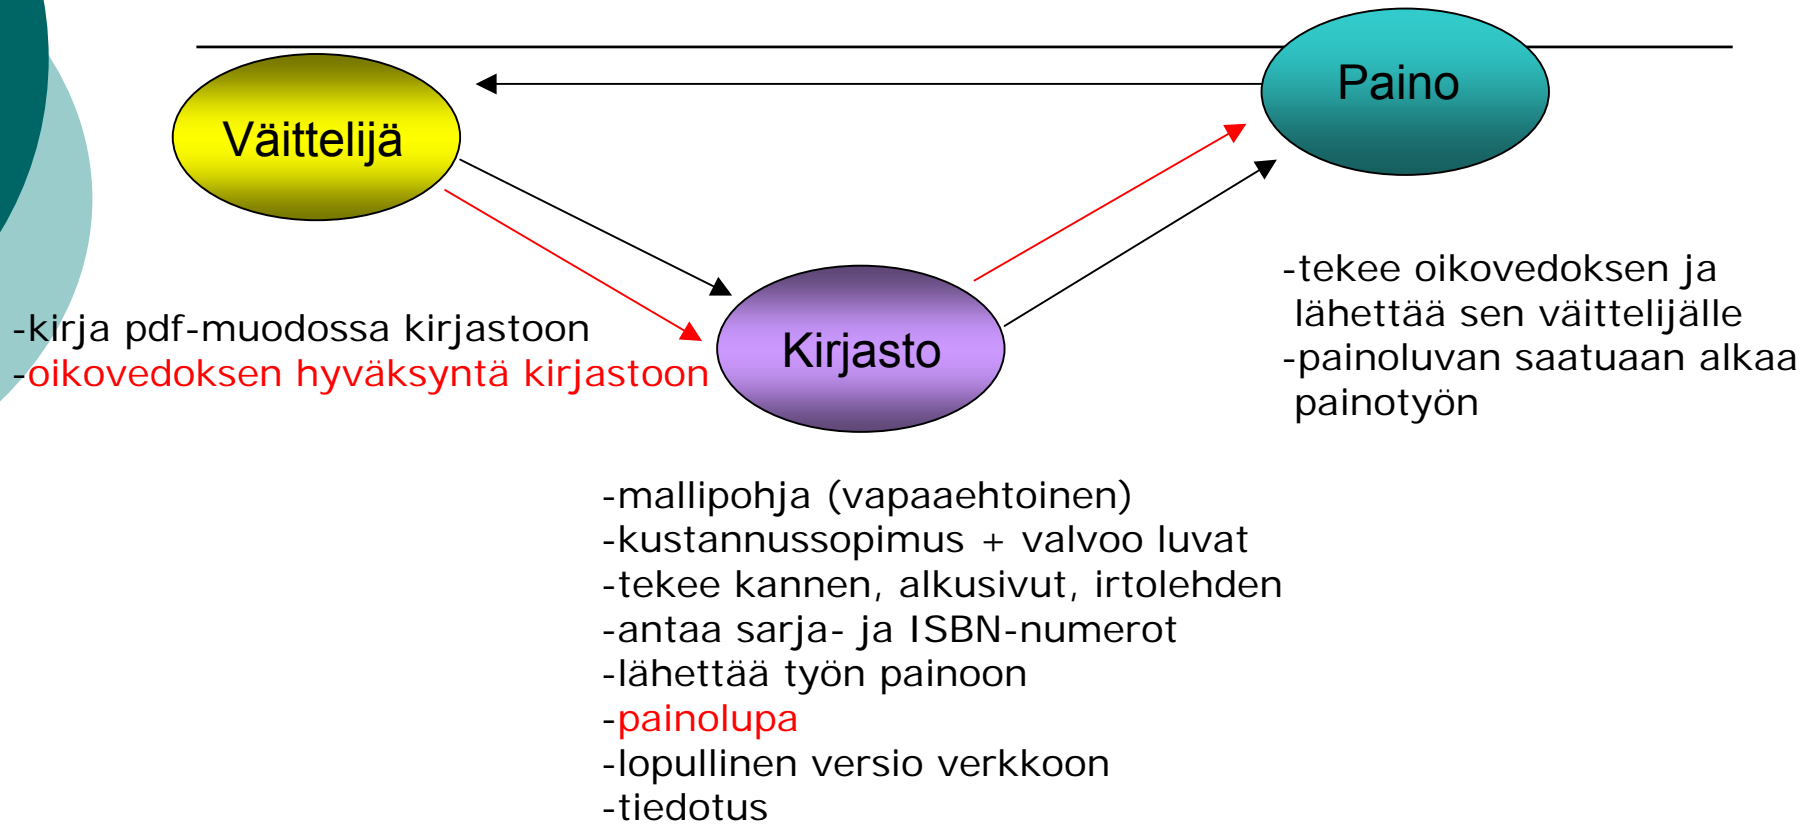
Väittelijä

Paino

-kirja pdf-muodossa kirjastoon
-oikovedoksen hyväksyntä kirjastoon

Kirjasto

-tekee oikovedoksen ja lähettää sen väittelijälle
-painoluvan saatuaan alkaa painotyön

-mallipohja (vapaaehtoinen)
-kustannussopimus + valvoo luvat
-tekee kannen, alkusivut, irtolehden
-antaa sarja- ja ISBN-numerot
-lähettää työn painoon
-painolupa
-lopullinen versio verkkoon
-tiedotus